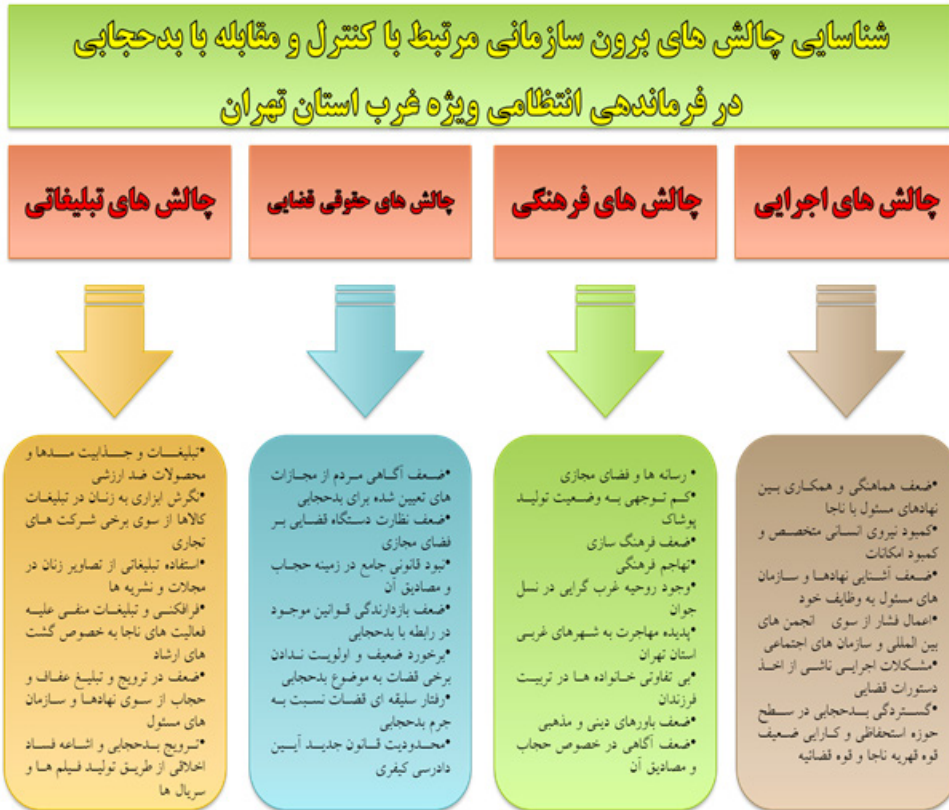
شناسایی چالش های برون سازمانی مرتبط با کنترل و مقابله با بدحجابی
در فرماندهی انتظامی ویژه غرب استان تهران

چالش های اجرایی

•ضعف هماهنگی و همکاری بین نهادهای مسئول با ناجا
•کمبود نیروی انسانی متخصص و کمبود امکانات
•ضعف آشنایی نهادها و سازمان های مسئول به وظایف خود
•اعمال فشار از سوی انجمن های بین المللی و سازمان های اجتماعی
•مشکلات اجرایی ناشی از اخذ دستورات قضایی
•گستردگی بدحجابی در سطح حوزه استحفاظی و کارایی ضعیف قوه قهریه ناجا و قوه قضائیه

چالش های فرهنگی

• رسانه ها و فضای مجازی
•کم توجهی به وضعیت تولید پوشاک
•ضعف فرهنگ سازی
•تهاجم فرهنگی
•وجود روحیه غرب گرایی در نسل جوان
•پدیده مهاجرت به شهرهای غربی استان تهران
•بی تفاوتی خانواده ها در تربیت فرزندان
•ضعف باورهای دینی و مذهبی
•ضعف آگاهی در خصوص حجاب و مصادیق آن

چالش های حقوقی قضایی

•ضعف آگاهی مردم از مجازات های تعیین شده برای بدحجابی
•ضعف نظارت دستگاه قضایی بر فضای مجازی
•نبود قانونی جامع در زمینه حجاب و مصادیق آن
•ضعف بازدارندگی قوانین موجود در رابطه با بدحجابی
•برخورد ضعیف و اولویت ندادن برخی قضات به موضوع بدحجابی
•رفتار سلیقه ای قضات نسبت به جرم بدحجابی
•محدودیت قانون جدید آیین دادرسی کیفری

چالش های تبلیغاتی

•تبلیغات و جذابیت مدها و محصولات ضد ارزشی
•نگرش ابزاری به زنان در تبلیغات کالاها از سوی برخی شرکت های تجاری
•استفاده تبلیغاتی از تصاویر زنان در مجلات و نشریه ها
•فرافکنی و تبلیغات منفی علیه فعالیت های ناجا به خصوص گشت های ارشاد
•ضعف در ترویج و تبلیغ عفاف و حجاب از سوی نهادها و سازمان های مسئول
•ترویج بدحجابی و اشاعه فساد اخلاقی از طریق تولید فیلم ها و سریال ها